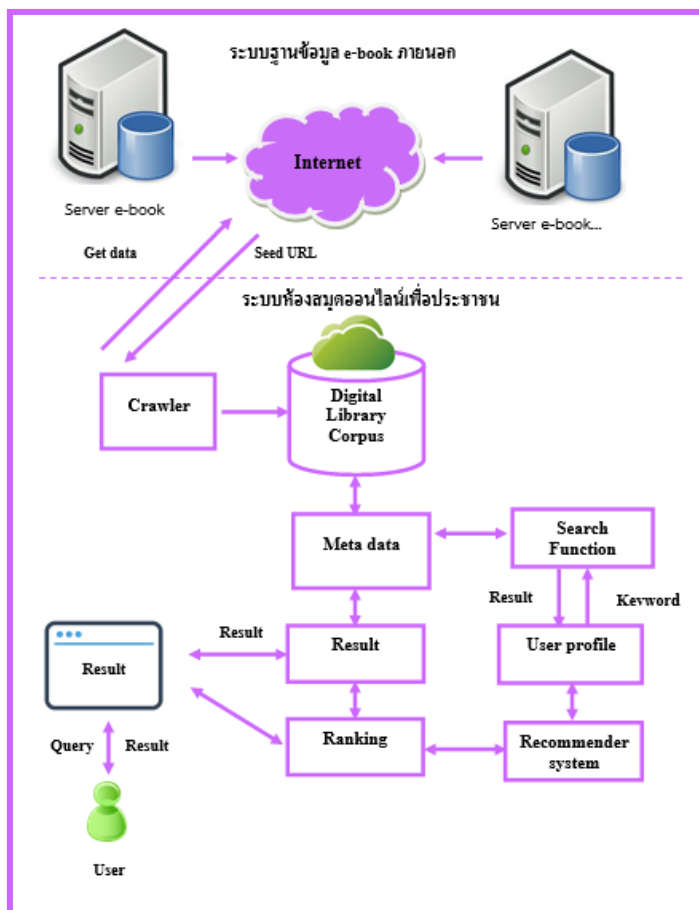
ระบบฐานข้อมูล e-book ภายนอก

Server e-book

Internet

Server e-book...

Get data

Seed URL

ระบบห้องสมุดออนไลน์เพื่อประชาชน

Crawler

Digital Library Corpus

Meta data

Search Function

Result

Keyword

Result

Result

User profile

Result

Ranking

Recommender system

Query

Result

User